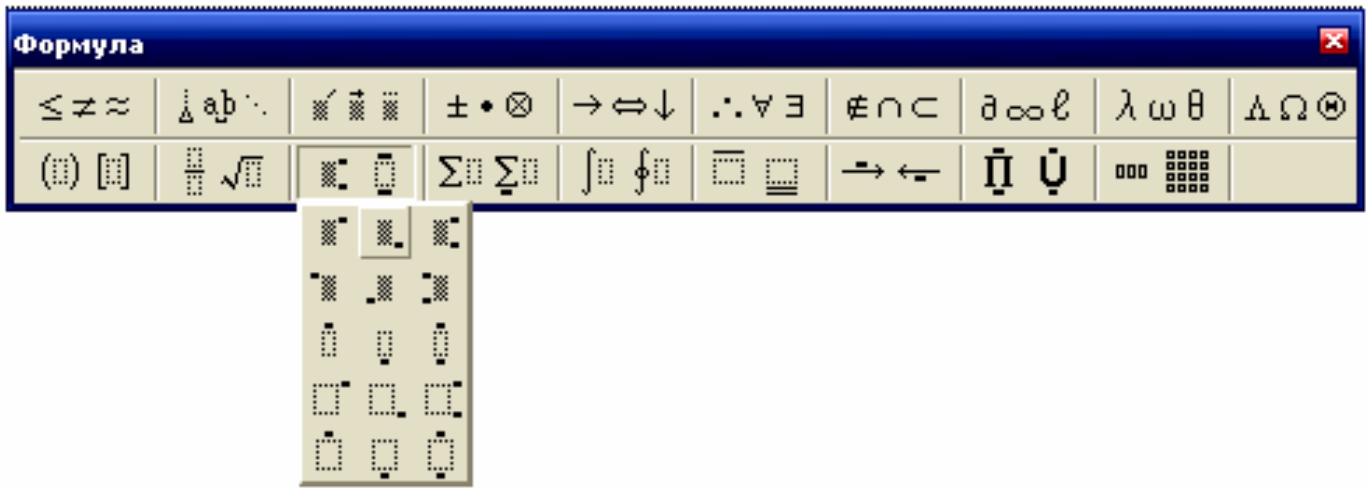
Формула

$\leq \neq \approx$ | $\pm \bullet \otimes$ | $\rightarrow \Leftrightarrow \downarrow$ | $\therefore \forall \exists$ | $\notin \cap \subset$ | $\partial \infty \ell$ | $\lambda \omega \theta$ | $\Lambda \Omega$